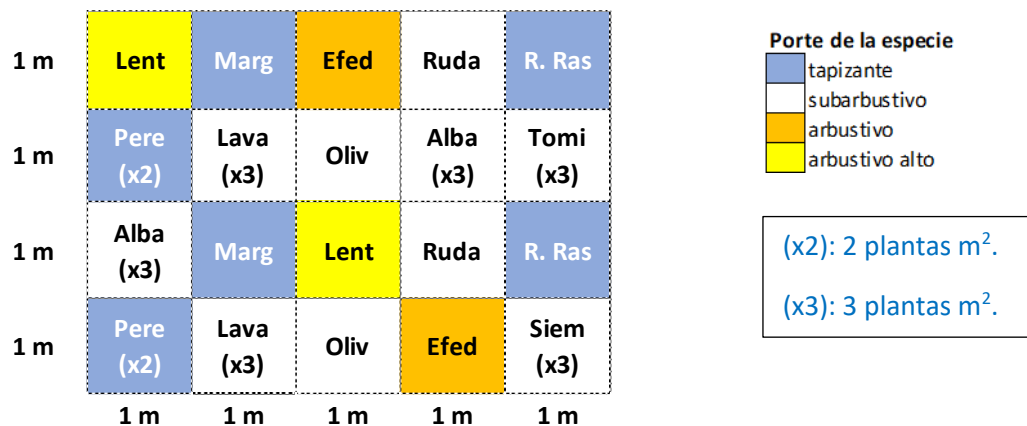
|  |  |  |  |  |  |
|---|---|---|---|---|---|
| 1 m | Lent | Marg | Efed | Ruda | R. Ras |
| 1 m | Pere (x2) | Lava (x3) | Oliv | Alba (x3) | Tomi (x3) |
| 1 m | Alba (x3) | Marg | Lent | Ruda | R. Ras |
| 1 m | Pere (x2) | Lava (x3) | Oliv | Efed | Siem (x3) |
|  | 1 m | 1 m | 1 m | 1 m | 1 m |

Porte de la especie
tapizante
subarbustivo
arbustivo
arbustivo alto

(x2): 2 plantas m$^2$.

(x3): 3 plantas m$^2$.